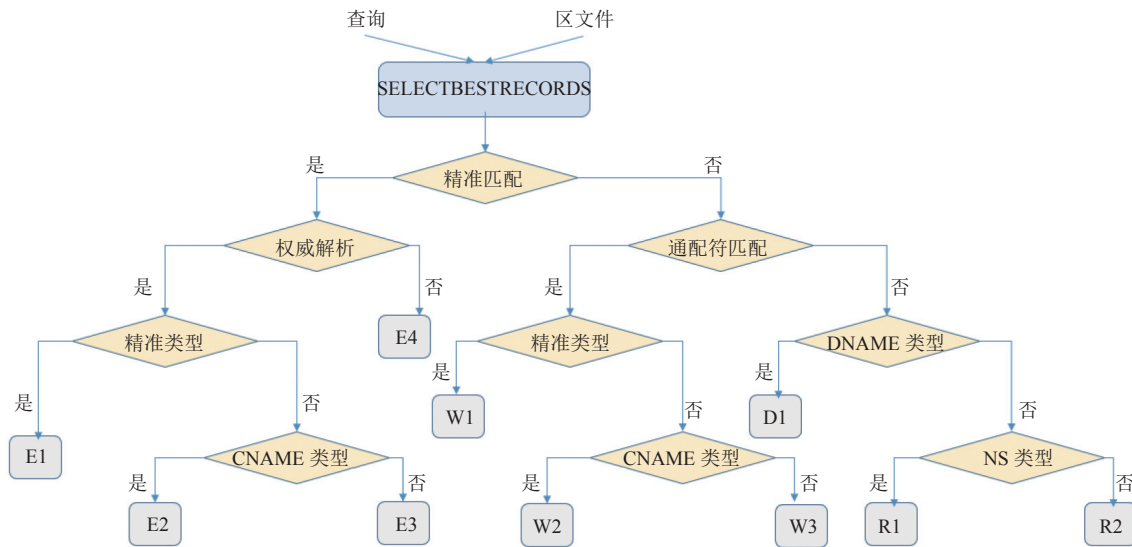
查询

区文件

SELECTBESTRECORDS

精准匹配

是

否

权威解析

是

否

E4

精准类型

是

否

E1

CNAME 类型

是

否

E2

E3

通配符匹配

是

否

精准类型

是

否

W1

CNAME 类型

是

否

W2

W3

DNAME 类型

是

否

D1

NS 类型

是

否

R1

R2